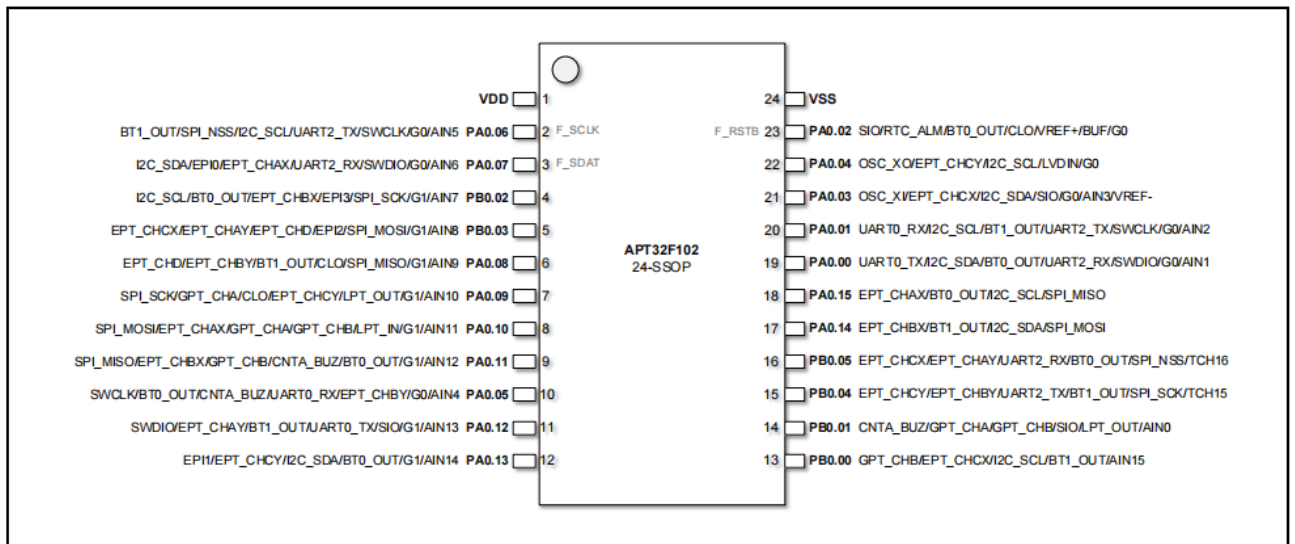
VDD 1
BT1_OUT/SPI_NSS/I2C_SCL/UART2_TX/SWCLK/G0/AIN5 PA0.06 2 F_SCLK
I2C_SDA/EPI0/EPT_CHAX/UART2_RX/SWDIO/G0/AIN6 PA0.07 3 F_SDAT
I2C_SCL/BT0_OUT/EPT_CHBX/EPI3/SPI_SCK/G1/AIN7 PB0.02 4
EPT_CHCX/EPT_CHAY/EPT_CHD/EPI2/SPI_MOSI/G1/AIN8 PB0.03 5
EPT_CHD/EPT_CHBY/BT1_OUT/CLO/SPI_MISO/G1/AIN9 PA0.08 6
SPI_SCK/GPT_CHA/CLO/EPT_CHCY/LPT_OUT/G1/AIN10 PA0.09 7
SPI_MOSI/EPT_CHAX/GPT_CHA/GPT_CHB/LPT_IN/G1/AIN11 PA0.10 8
SPI_MISO/EPT_CHBX/GPT_CHB/CNTA_BUZ/BT0_OUT/G1/AIN12 PA0.11 9
SWCLK/BT0_OUT/CNTA_BUZ/UART0_RX/EPT_CHBY/G0/AIN4 PA0.05 10
SWDIO/EPT_CHAY/BT1_OUT/UART0_TX/SIO/G1/AIN13 PA0.12 11
EPI1/EPT_CHCY/I2C_SDA/BT0_OUT/G1/AIN14 PA0.13 12

APT32F102
24-SSOP

24 VSS
F_RSTB 23 PA0.02 SIO/RTC_ALM/BT0_OUT/CLO/VREF+/BUF/G0
22 PA0.04 OSC_XO/EPT_CHCY/I2C_SCL/LVDIN/G0
21 PA0.03 OSC_XI/EPT_CHCX/I2C_SDA/SIO/G0/AIN3/VREF-
20 PA0.01 UART0_RX/I2C_SCL/BT1_OUT/UART2_TX/SWCLK/G0/AIN2
19 PA0.00 UART0_TX/I2C_SDA/BT0_OUT/UART2_RX/SWDIO/G0/AIN1
18 PA0.15 EPT_CHAX/BT0_OUT/I2C_SCL/SPI_MISO
17 PA0.14 EPT_CHBX/BT1_OUT/I2C_SDA/SPI_MOSI
16 PB0.05 EPT_CHCX/EPT_CHAY/UART2_RX/BT0_OUT/SPI_NSS/TCH16
15 PB0.04 EPT_CHCY/EPT_CHBY/UART2_TX/BT1_OUT/SPI_SCK/TCH15
14 PB0.01 CNTA_BUZ/GPT_CHA/GPT_CHB/SIO/LPT_OUT/AIN0
13 PB0.00 GPT_CHB/EPT_CHCX/I2C_SCL/BT1_OUT/AIN15